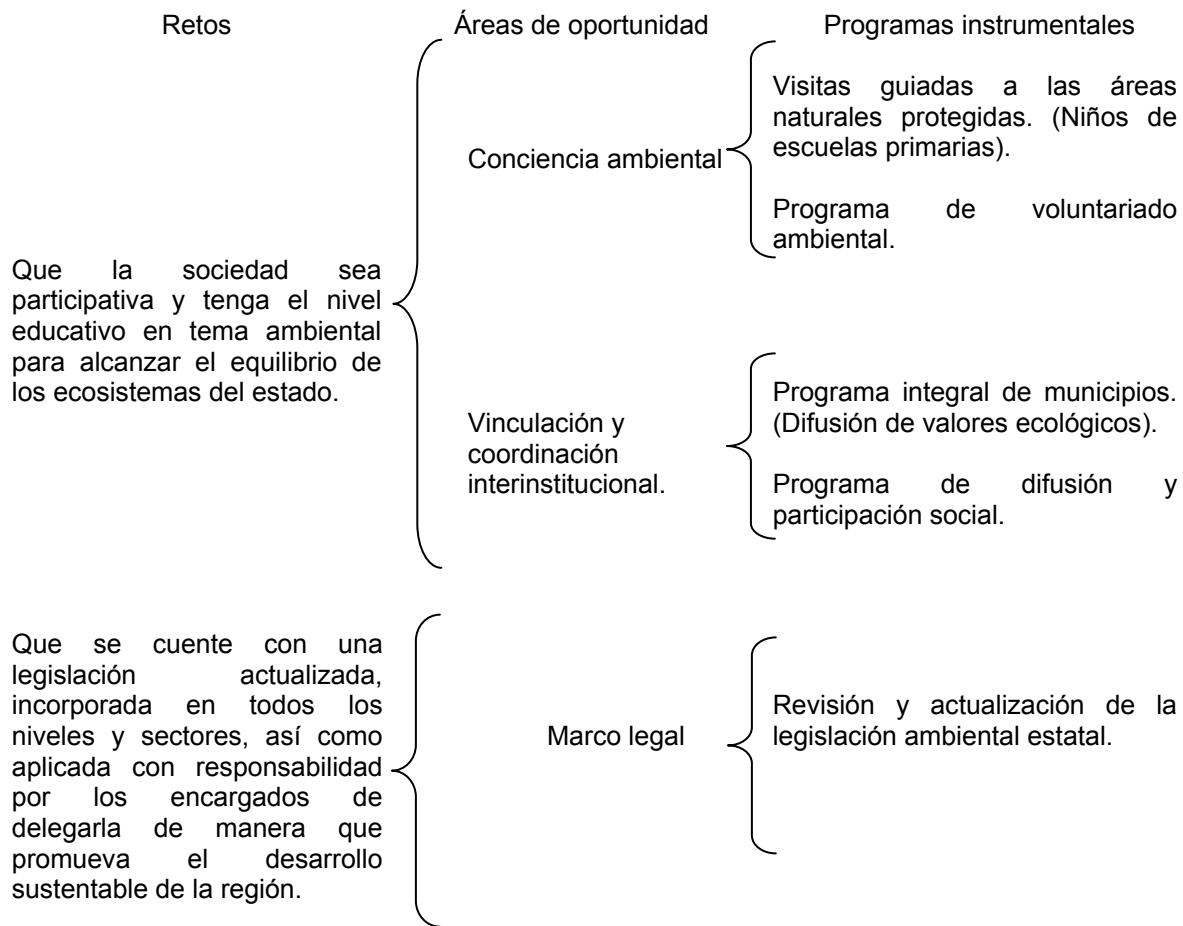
Retos

Áreas de oportunidad

Programas instrumentales

Que la sociedad sea participativa y tenga el nivel educativo en tema ambiental para alcanzar el equilibrio de los ecosistemas del estado.

Conciencia ambiental

Visitas guiadas a las áreas naturales protegidas. (Niños de escuelas primarias).

Programa de voluntariado ambiental.

Vinculación y coordinación interinstitucional.

Programa integral de municipios. (Difusión de valores ecológicos).

Programa de difusión y participación social.

Que se cuente con una legislación actualizada, incorporada en todos los niveles y sectores, así como aplicada con responsabilidad por los encargados de delegarla de manera que promueva el desarrollo sustentable de la región.

Marco legal

Revisión y actualización de la legislación ambiental estatal.